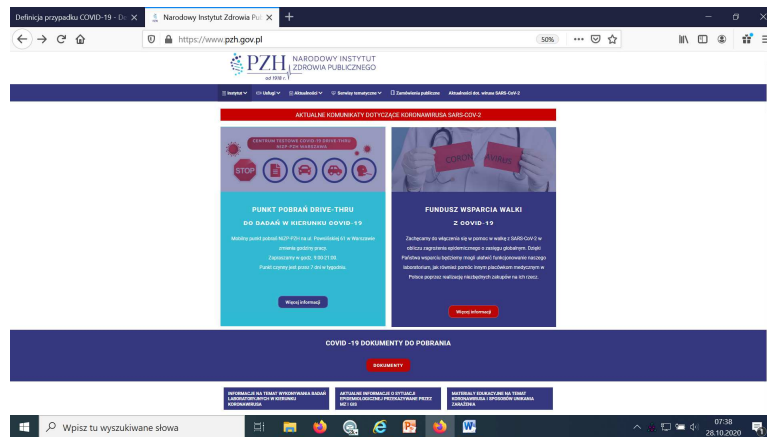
Definicja przypadku COVID-19 - Do ✕
Narodowy Instytut Zdrowia Pub ✕
+

https://www.pzh.gov.pl
50%
••• ☆

PZH NARODOWY INSTYTUT ZDROWIA PUBLICZNEGO
od 1918 r.

Instytut ▾ Usługi ▾ Aktualności ▾ Serwisy tematyczne ▾ Zamówienia publiczne Aktualności dot. wirusa SARS-CoV-2

AKTUALNE KOMUNIKATY DOTYCZĄCE KORONAWIRUSA SARS-COV-2

CENTRUM TESTOWE COVID-19 DRIVE-THRU NIZP PZH WARSZAWA

STOP

CORO VIRUS

PUNKT POBRAŃ DRIVE-THRU

DO BADAŃ W KIERUNKU COVID-19

Mobilny punkt pobrań NIZP-PZH na ul. Powsińskiej 61 w Warszawie zmienia godziny pracy.

Zapraszamy w godz. 9.00-21.00.

Punkt czynny jest przez 7 dni w tygodniu.

Więcej informacji

FUNDUSZ WSPARCIA WALKI

Z COVID-19

Zachęcamy do włączenia się w pomoc w walce z SARS-CoV-2 w obliczu zagrożenia epidemicznego o zasięgu globalnym. Dzięki Państwa wsparciu będziemy mogli ułatwić funkcjonowanie naszego laboratorium, jak również pomóc innym placówkom medycznym w Polsce poprzez realizację niezbędnych zakupów na ich rzecz.

Więcej informacji

COVID -19 DOKUMENTY DO POBRANIA

DOKUMENTY

INFORMACJE NA TEMAT WYKONYWANIA BADAŃ LABORATORYJNYCH W KIERUNKU KORONAWIRUSA

AKTUALNE INFORMACJE O SYTUACJI EPIDEMIOLOGICZNEJ PRZEKAZYWANE PRZEZ MZ i GIS

MATERIAŁY EDUKACYJNE NA TEMAT KORONAWIRUSA I SPOSOBÓW UNIKANIA ZAKAŻENIA

Wpisz tu wyszukiwane słowa

07:38
28.10.2020